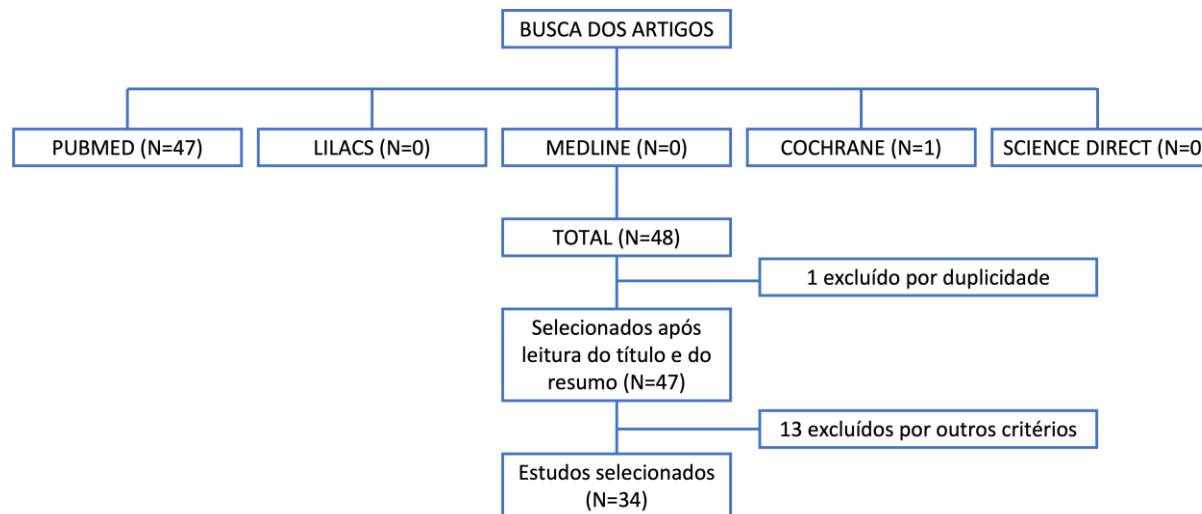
BUSCA DOS ARTIGOS

PUBMED (N=47)

LILACS (N=0)

MEDLINE (N=0)

COCHRANE (N=1)

SCIENCE DIRECT (N=0

TOTAL (N=48)

1 excluído por duplicidade

Selecionados após leitura do título e do resumo (N=47)

13 excluídos por outros critérios

Estudos selecionados (N=34)